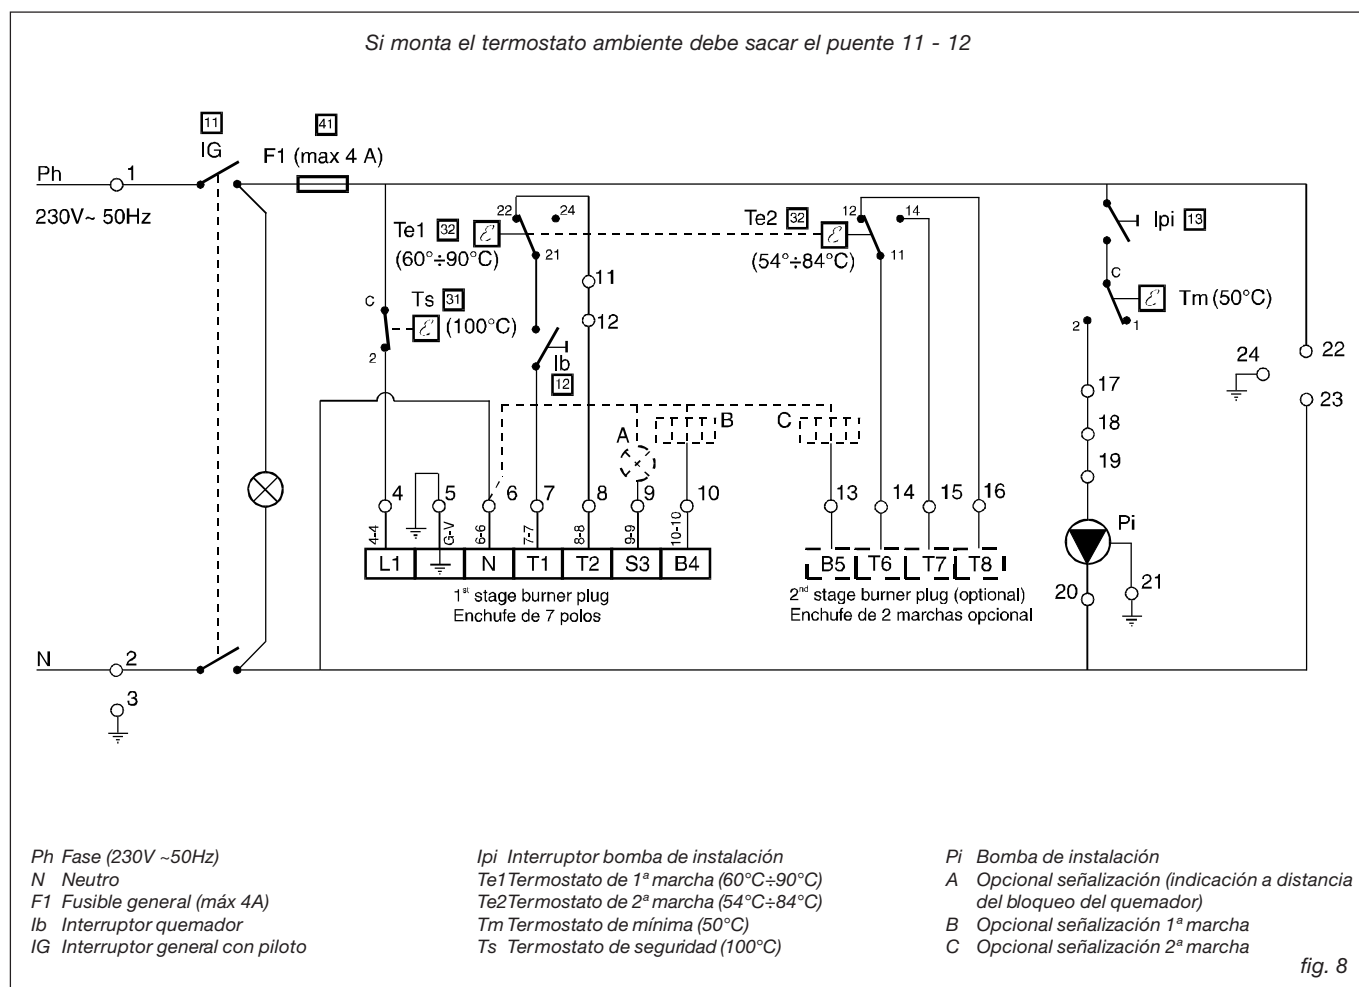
Si monta el termostato ambiente debe sacar el puente 11 - 12

11
IG
41
F1 (max 4 A)
Ph 1
230V~ 50Hz
Te1 32
(60°÷90°C)
22 24
21
11
12
Te2 32
(54°÷84°C)
12 14
11
Ipi 13
c
Tm (50°C)
2 1
c
Ts 31
(100°C)
2
Ib
12
A
B
C
22
24
23
17
18
19
4 5 6 7 8 9 10
4-4 G-V 6-6 7-7 8-8 9-9 10-10
L1 N T1 T2 S3 B4
1st stage burner plug
Enchufe de 7 polos
13 14 15 16
B5 T6 T7 T8
2nd stage burner plug (optional)
Enchufe de 2 marchas opcional
Pi
20
21
N 2
3

Ph Fase (230V ~50Hz)
N Neutro
F1 Fusible general (máx 4A)
Ib Interruptor quemador
IG Interruptor general con piloto

Ipi Interruptor bomba de instalación
Te1 Termostato de 1ª marcha (60°C÷90°C)
Te2 Termostato de 2ª marcha (54°C÷84°C)
Tm Termostato de mínima (50°C)
Ts Termostato de seguridad (100°C)

Pi Bomba de instalación
A Opcional señalización (indicación a distancia del bloqueo del quemador)
B Opcional señalización 1ª marcha
C Opcional señalización 2ª marcha

fig. 8